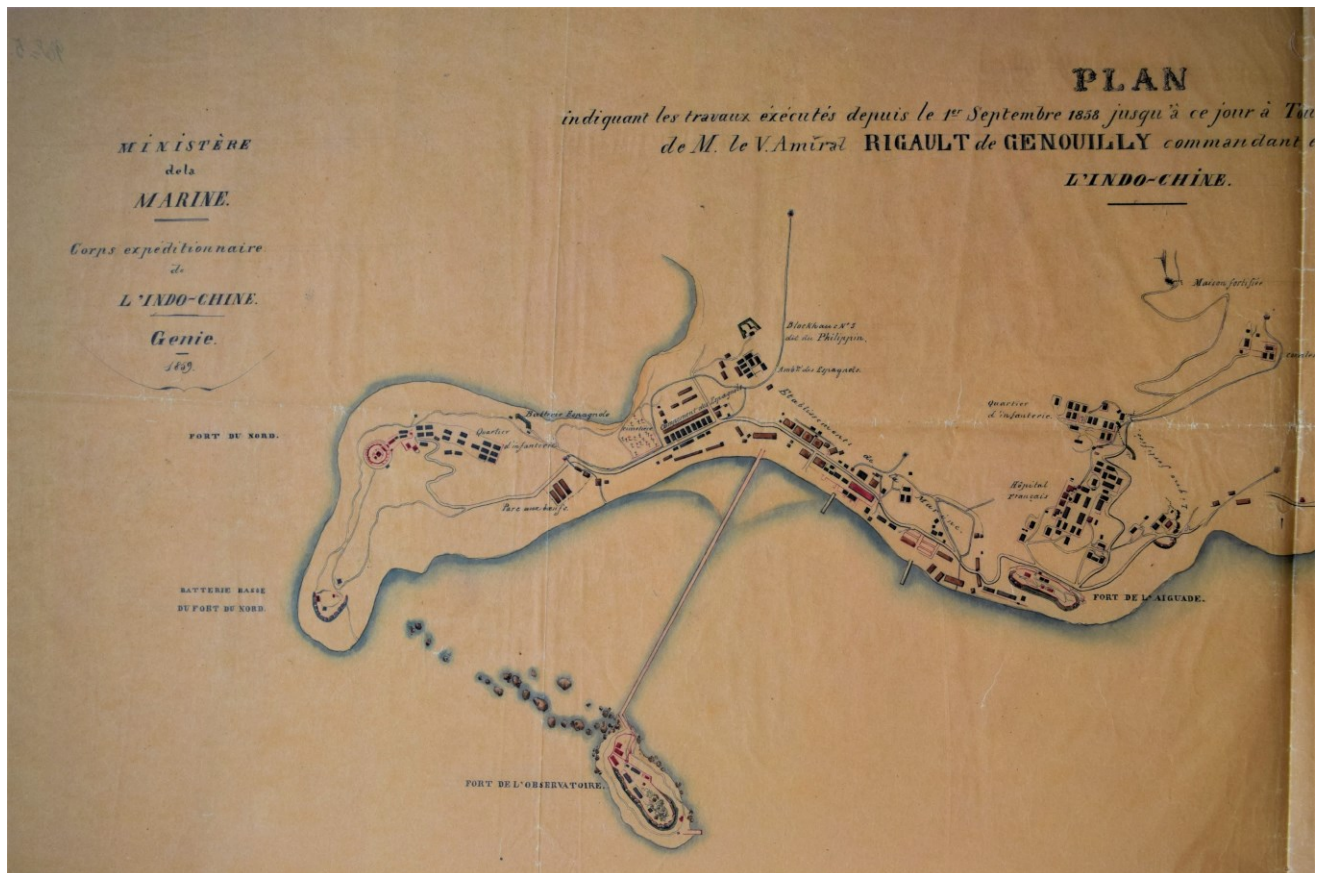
PLAN
indiquant les travaux exécutés depuis le 1er Septembre 1858 jusqu'à ce jour à Tu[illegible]
de M. le V. Amiral RIGAULT de GENOUILLY commandant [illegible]
L'INDO-CHINE.

MINISTÈRE
de la
MARINE.
Corps expéditionnaire
de
L'INDO-CHINE.
Genie.
1859.

FORT DU NORD.
Batterie Espagnole
Quartier d'infanterie
Parc aux boeufs
Blockhaus No 1 dit des Philippins
Ambce des Espagnols
Etablissements de la Marine
Quartier d'infanterie
Hôpital Français
Maison fortifiée
FORT DE L'AIGUADE.
BATTERIE BASSE DU FORT DU NORD.
FORT DE L'OBSERVATOIRE.